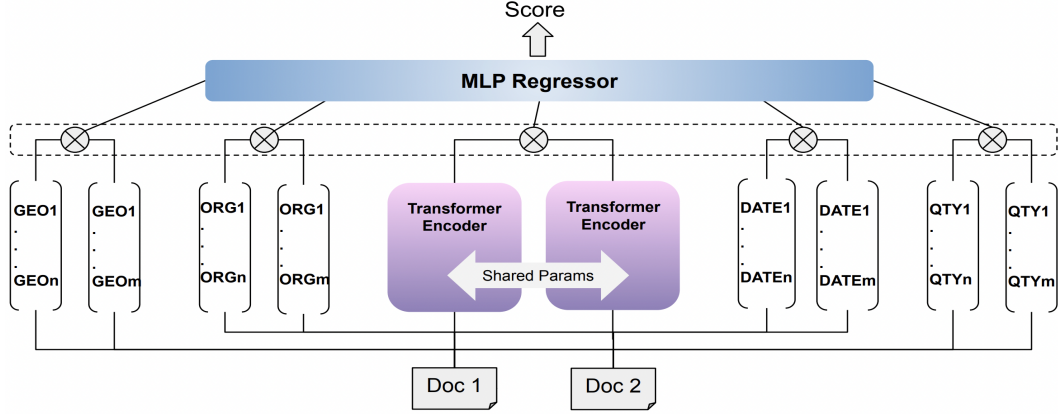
Score

MLP Regressor

GEO1
.
.
.
GEOn

GEO1
.
.
.
GEOm

ORG1
.
.
.
ORGn

ORG1
.
.
.
ORGm

Transformer Encoder

Transformer Encoder

Shared Params

DATE1
.
.
.
DATEn

DATE1
.
.
.
DATEm

QTY1
.
.
.
QTYn

QTY1
.
.
.
QTYm

Doc 1

Doc 2